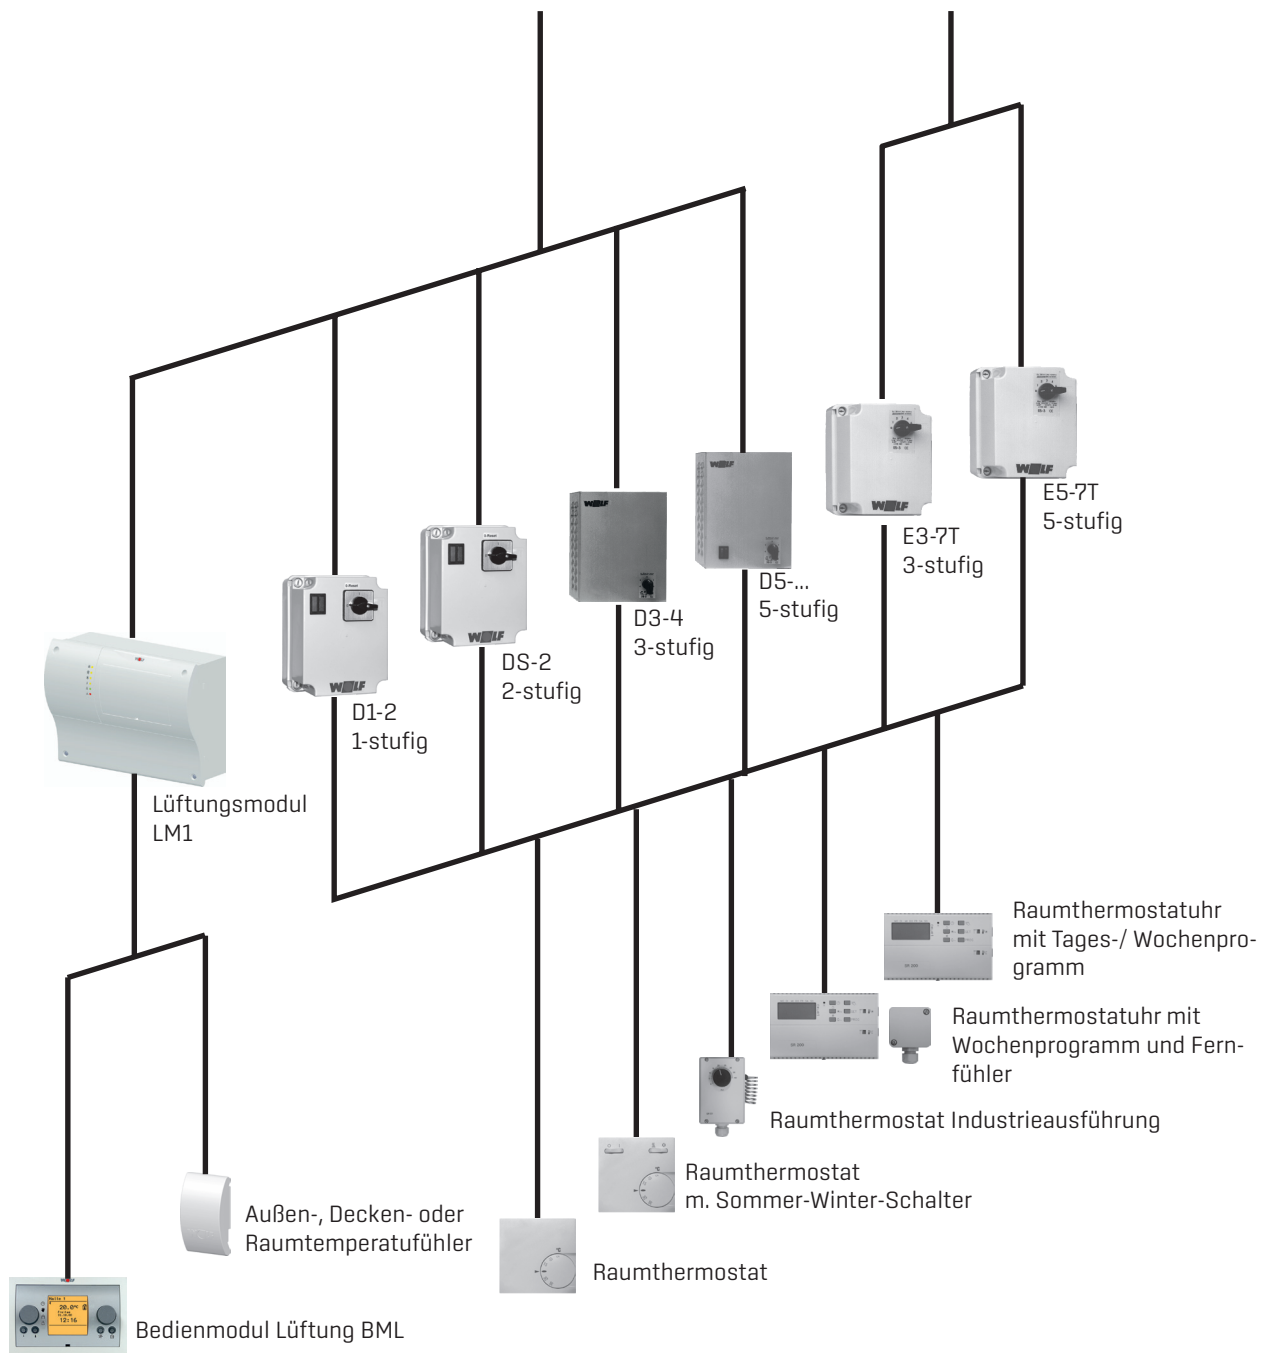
E5-7T
5-stufig

E3-7T
3-stufig

D5-...
5-stufig

D3-4
3-stufig

DS-2
2-stufig

D1-2
1-stufig

Lüftungsmodul
LM1

Raumthermostatuhr mit Tages-/ Wochenprogramm

Raumthermostatuhr mit Wochenprogramm und Fernfühler

Raumthermostat Industrieausführung

Raumthermostat
m. Sommer-Winter-Schalter

Außen-, Decken- oder Raumtemperatufühler

Raumthermostat

Bedienmodul Lüftung BML